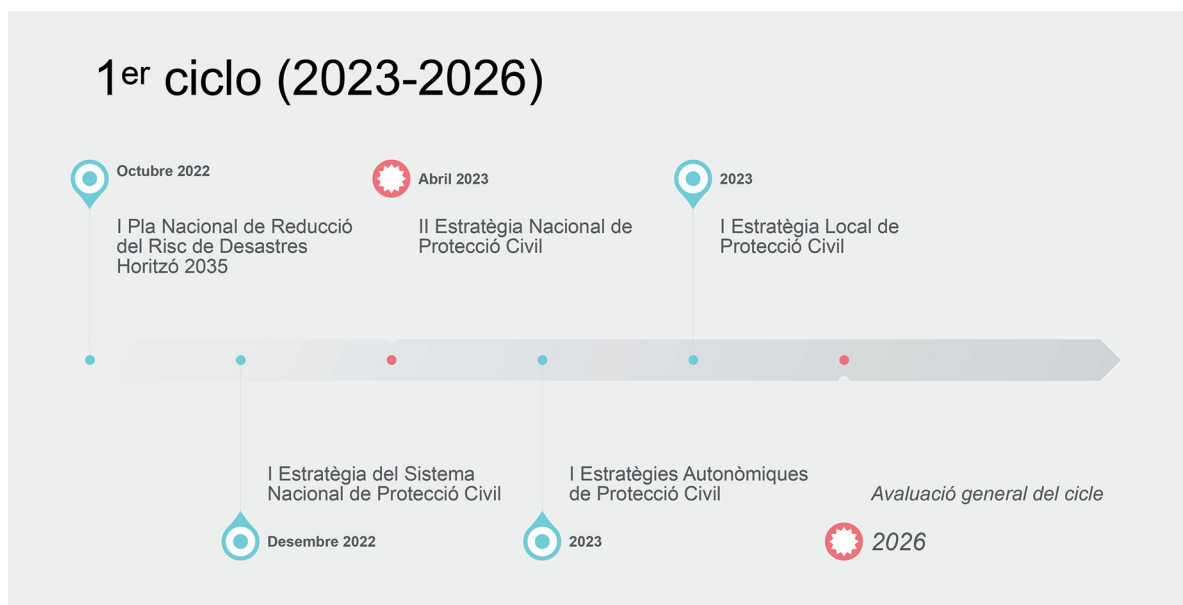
1$^{er}$ ciclo (2023-2026)

Octubre 2022

I Pla Nacional de Reducció del Risc de Desastres Horitzó 2035

Abril 2023

II Estratègia Nacional de Protecció Civil

2023

I Estratègia Local de Protecció Civil

I Estratègia del Sistema Nacional de Protecció Civil

Desembre 2022

I Estratègies Autonòmiques de Protecció Civil

2023

Avaluació general del cicle

2026